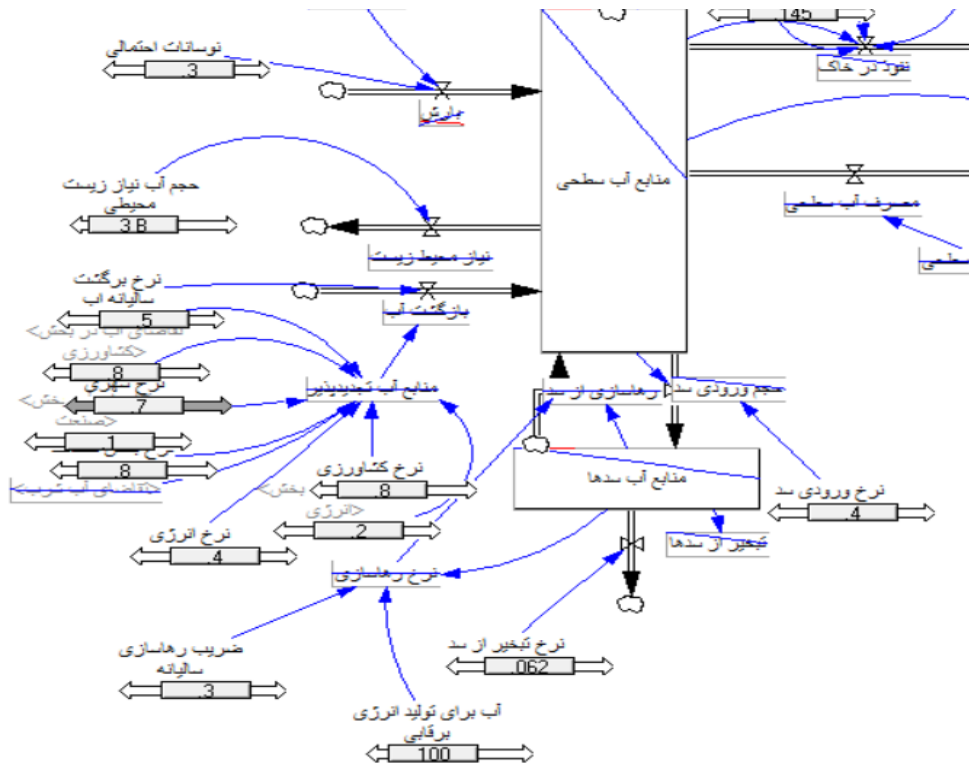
145
نوسانات احتمالی
.3
نفوذ در خاک
بارش
منابع آب سطحی
حجم آب نیاز زیست محیطی
3 B
مصرف آب سطحی
نیاز محیط زیست
سطحی
نرخ برگشت سالیانه اب
بازگشت آب
.5
<تقاضای آب در بخش کشاورزی>
.8
نرخ شهری
منابع آب تجدیدپذیر
رهاسازی از سد
حجم ورودی سد
<بخش>
.7
<صنعت>
1
نرخ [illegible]
8
<تقاضای آب شرب>
منابع آب سدها
نرخ کشاورزی
<بخش>
.8
نرخ ورودی سد
<انرژی>
.4
.2
نرخ انرژی
تبخیر از سدها
.4
نرخ رهاسازی
ضریب رهاسازی سالیانه
نرخ تبخیر از سد
.062
.3
آب برای تولید انرژی برقابی
100